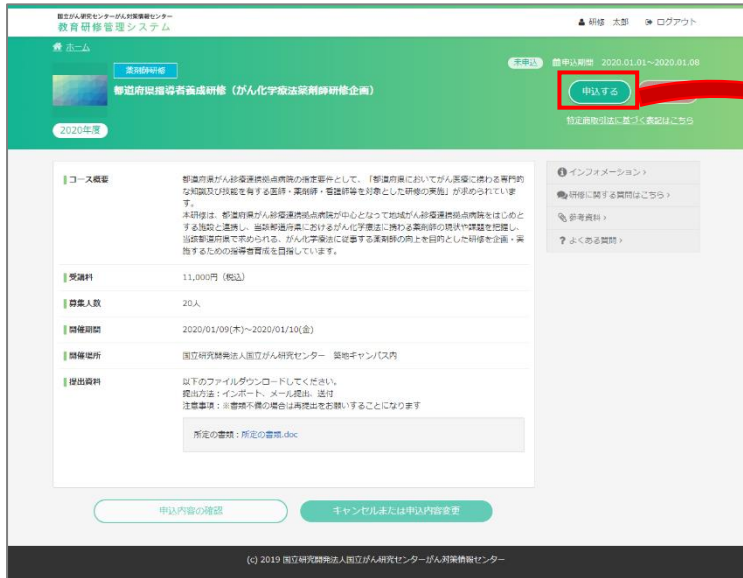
国立がん研究センターがん対策情報センター
教育研修管理システム

研修 太郎　ログアウト

ホーム

未申込　申込期間 2020.01.01～2020.01.08

薬剤師研修

都道府県指導者養成研修（がん化学療法薬剤師研修企画）

申込する

特定商取引法に基づく表記はこちら

2020年度

| コース概要 | 都道府県がん診療連携拠点病院の指定要件として、「都道府県においてがん医療に携わる専門的な知識及び技能を有する医師・薬剤師・看護師等を対象とした研修の実施」が求められています。本研修は、都道府県がん診療連携拠点病院が中心となって地域がん診療連携拠点病院をはじめとする施設と連携し、当該都道府県におけるがん化学療法に携わる薬剤師の現状や課題を把握し、当該都道府県で求められる、がん化学療法に従事する薬剤師の向上を目的とした研修を企画・実施するための指導者育成を目指しています。 |
|---|---|
| 受講料 | 11,000円（税込） |
| 募集人数 | 20人 |
| 開催期間 | 2020/01/09(木)～2020/01/10(金) |
| 開催場所 | 国立研究開発法人国立がん研究センター　築地キャンパス内 |
| 提出資料 | 以下のファイルダウンロードしてください。提出方法：インポート、メール提出、送付 注意事項：※書類不備の場合は再提出をお願いすることになります 所定の書類：所定の書類.doc |

インフォメーション
研修に関する質問はこちら
参考資料
よくある質問

申込内容の確認　キャンセルまたは申込内容変更

(c) 2019 国立研究開発法人国立がん研究センターがん対策情報センター